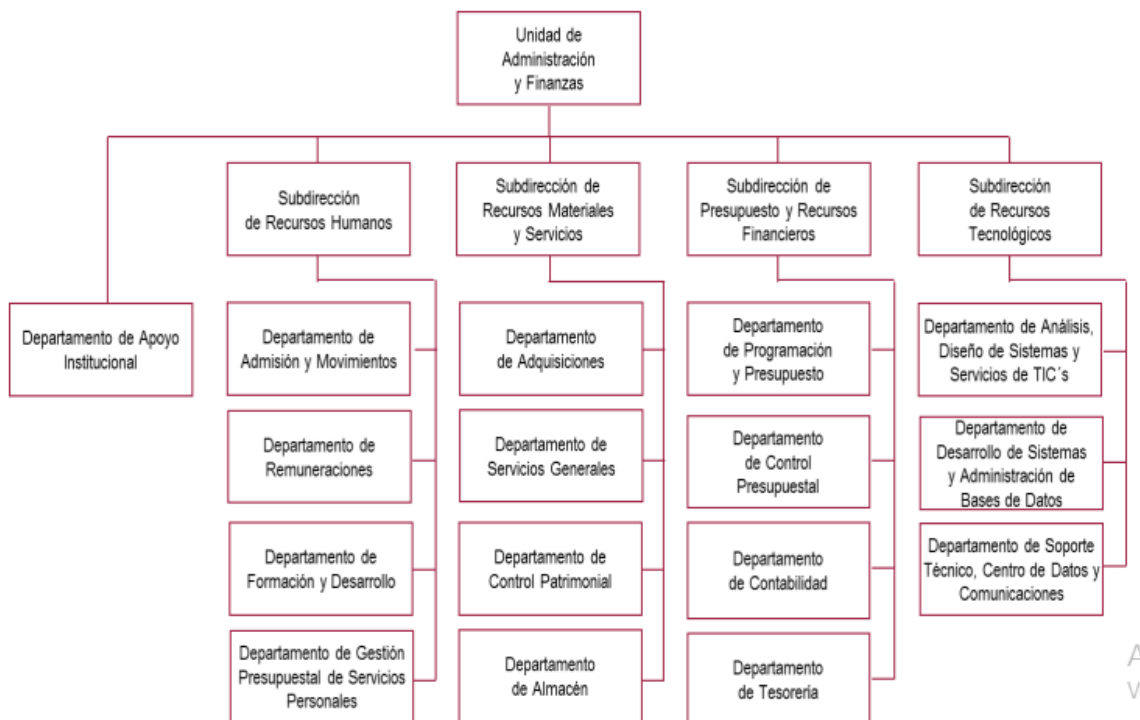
Unidad de Administración y Finanzas

Departamento de Apoyo Institucional

Subdirección de Recursos Humanos

Departamento de Admisión y Movimientos

Departamento de Remuneraciones

Departamento de Formación y Desarrollo

Departamento de Gestión Presupuestal de Servicios Personales

Subdirección de Recursos Materiales y Servicios

Departamento de Adquisiciones

Departamento de Servicios Generales

Departamento de Control Patrimonial

Departamento de Almacén

Subdirección de Presupuesto y Recursos Financieros

Departamento de Programación y Presupuesto

Departamento de Control Presupuestal

Departamento de Contabilidad

Departamento de Tesorería

Subdirección de Recursos Tecnológicos

Departamento de Análisis, Diseño de Sistemas y Servicios de TIC´s

Departamento de Desarrollo de Sistemas y Administración de Bases de Datos

Departamento de Soporte Técnico, Centro de Datos y Comunicaciones

A
V